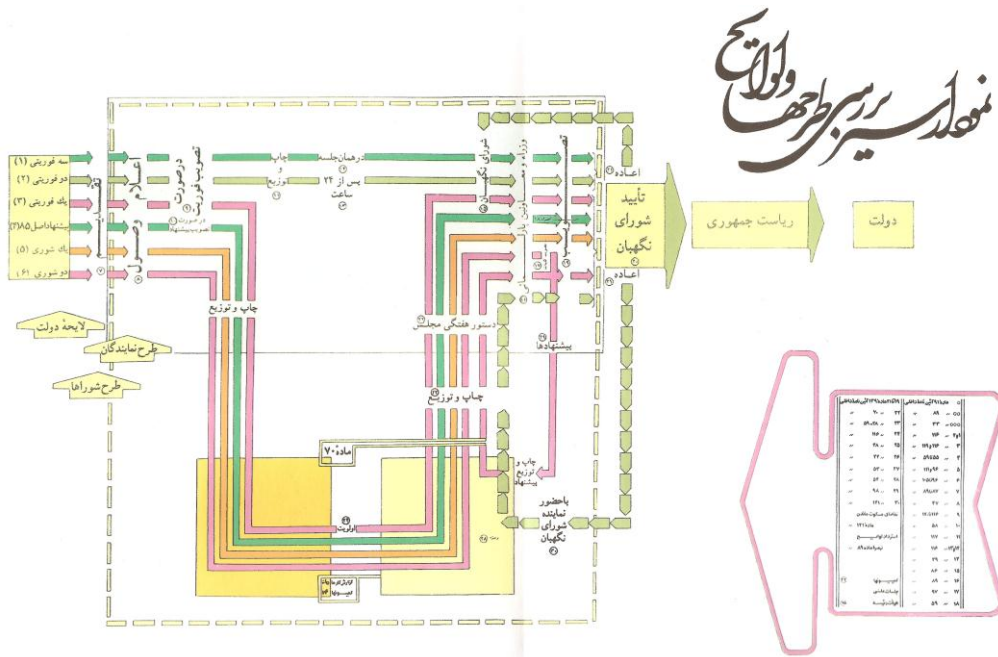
نمودار سیر بررسی طرحها و لوایح

سه فوریتی (۱)
دو فوریتی (۲)
یک فوریتی (۳)
پیشنهاد اصل (۱۸۵) (۴)
یک شوری (۵)
دو شوری (۶)

لایحهٔ دولت
طرح نمایندگان
طرح شوراها

اعلام وصول
در صورت تصویب فوریت
در صورت عدم تصویب
چاپ و توزیع
در همان جلسه
پس از ۲۴ ساعت
چاپ و توزیع
شورای نگهبان
وزراء و معاونین بار
دستور هفتگی مجلس
پیشنهادها
چاپ و توزیع
چاپ و توزیع پیشنهاد
باحضور نماینده شورای نگهبان
مادهٔ ۷۰
اعاده
اعاده
تأیید شورای نگهبان
ریاست جمهوری
دولت
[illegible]